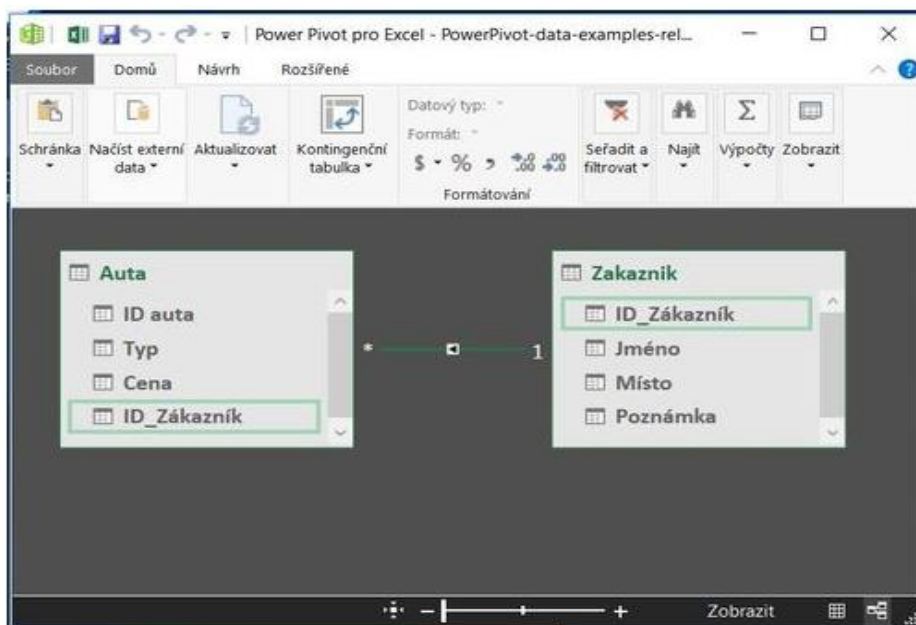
Power Pivot pro Excel - PowerPivot-data-examples-rel...

Soubor Domů Návrh Rozšířené

Schránka Načíst externí data Aktualizovat Kontingenční tabulka Datový typ: Formát: $ % Formátování Seřadit a filtrovat Najít Výpočty Zobrazit

Auta
ID auta
Typ
Cena
ID_Zákazník

*
1

Zakaznik
ID_Zákazník
Jméno
Místo
Poznámka

Zobrazit